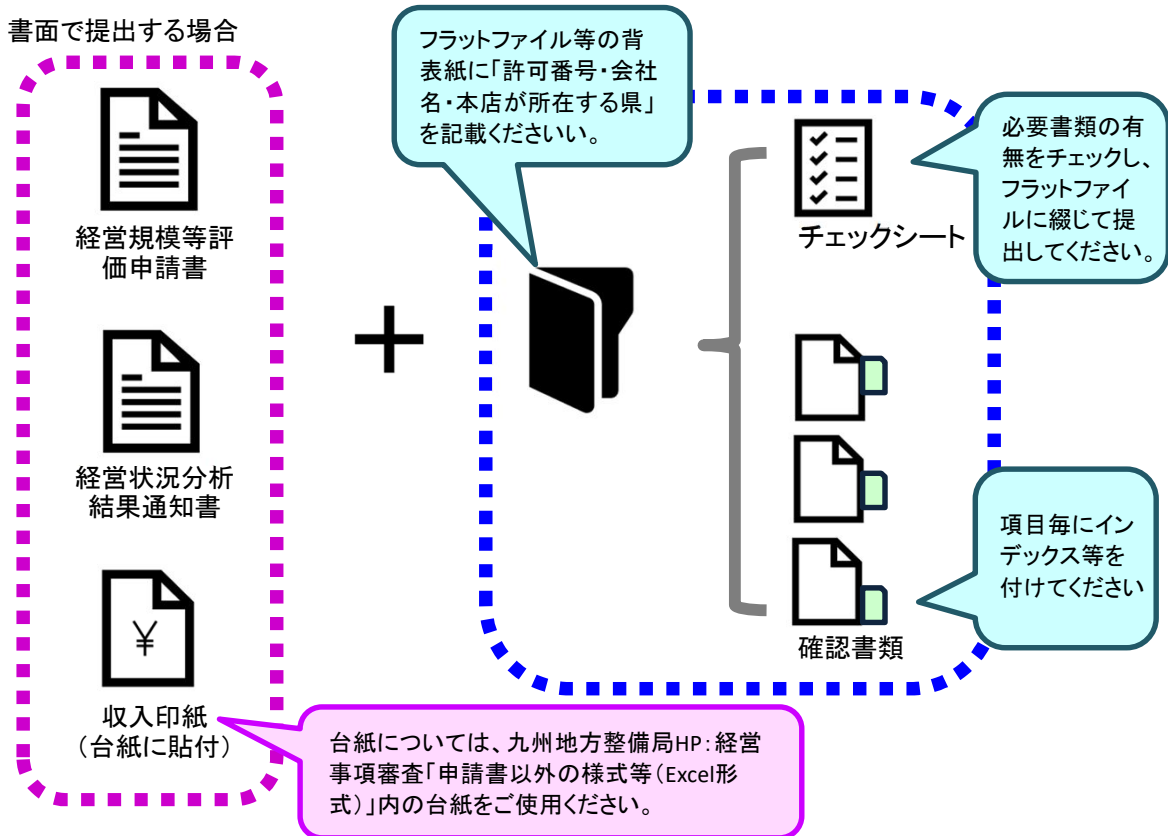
書面で提出する場合

経営規模等評価申請書

経営状況分析結果通知書

¥

収入印紙
（台紙に貼付）

フラットファイル等の背表紙に「許可番号・会社名・本店が所在する県」を記載くださいい。

必要書類の有無をチェックし、フラットファイルに綴じて提出してください。

チェックシート

項目毎にインデックス等を付けてください

確認書類

台紙については、九州地方整備局HP：経営事項審査「申請書以外の様式等（Excel形式）」内の台紙をご使用ください。